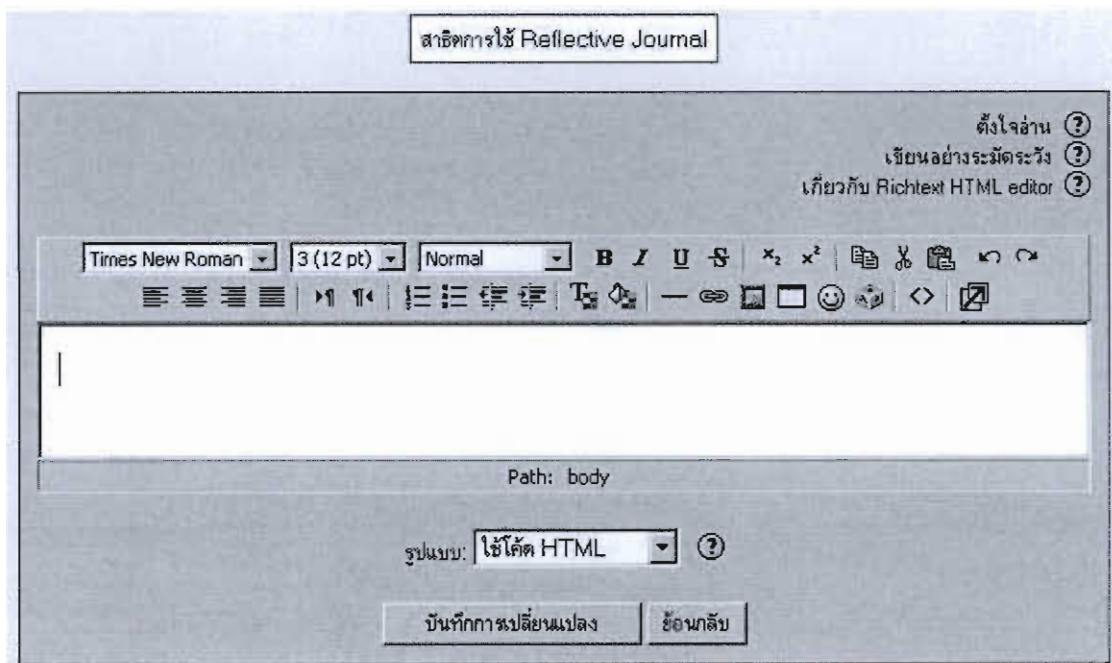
สาธิตการใช้ Reflective Journal

ตั้งใจอ่าน
เขียนอย่างระมัดระวัง
เกี่ยวกับ Richtext HTML editor

Times New Roman 3 (12 pt) Normal B I U S $x_2$ $x^2$

Path: body

รูปแบบ: ใช้โค้ด HTML

บันทึกการเปลี่ยนแปลง ย้อนกลับ